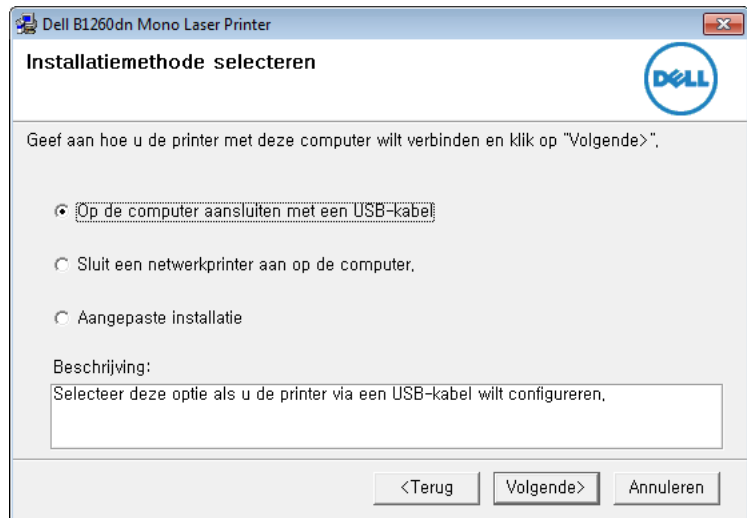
Dell B1260dn Mono Laser Printer

Installatiemethode selecteren

DELL

Geef aan hoe u de printer met deze computer wilt verbinden en klik op "Volgende>".

Op de computer aansluiten met een USB-kabel

Sluit een netwerkprinter aan op de computer.

Aangepaste installatie

Beschrijving:

Selecteer deze optie als u de printer via een USB-kabel wilt configureren.

<Terug
Volgende>
Annuleren